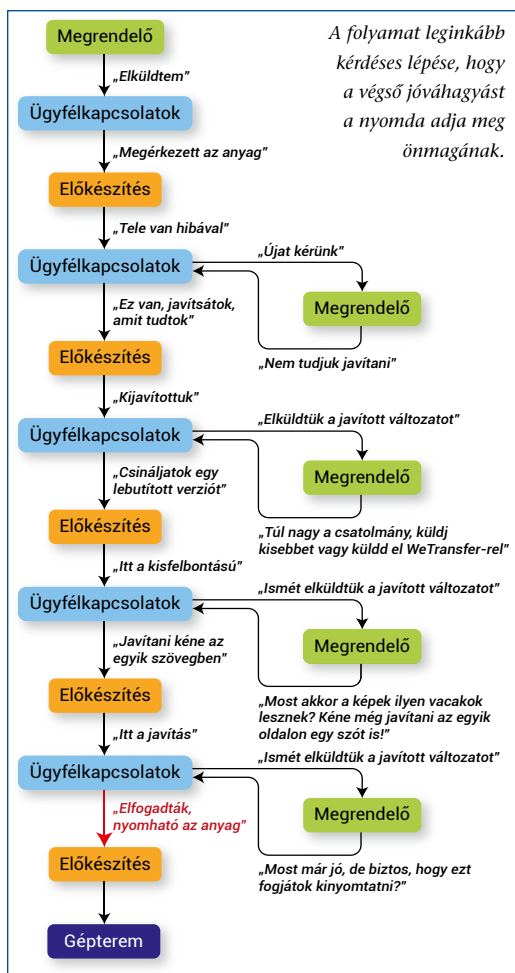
A folyamat leginkább kérdéses lépése, hogy a végső jóváhagyást a nyomda adja meg önmagának.

Megrendelő

„Elküldtem”

Ügyfélkapcsolatok

„Megérkezett az anyag”

Előkészítés

„Tele van hibával”

Ügyfélkapcsolatok

„Újat kérünk”

Megrendelő

„Ez van, javítsátok, amit tudtok”

„Nem tudjuk javítani”

Előkészítés

„Kijavítottuk”

Ügyfélkapcsolatok

„Elküldtük a javított változatot”

Megrendelő

„Csináljatok egy lebutított verziót”

„Túl nagy a csatolmány, küldj kisebbet vagy küldd el WeTransfer-rel”

Előkészítés

„Itt a kisfelbontású”

Ügyfélkapcsolatok

„Ismét elküldtük a javított változatot”

Megrendelő

„Javítani kéne az egyik szövegben”

„Most akkor a képek ilyen vacakok lesznek? Kéne még javítani az egyik oldalon egy szót is!”

Előkészítés

„Itt a javítás”

Ügyfélkapcsolatok

„Ismét elküldtük a javított változatot”

Megrendelő

„Elfogadták, nyomható az anyag”

„Most már jó, de biztos, hogy ezt fogjátok kinyomtatni?”

Előkészítés

Gépterem